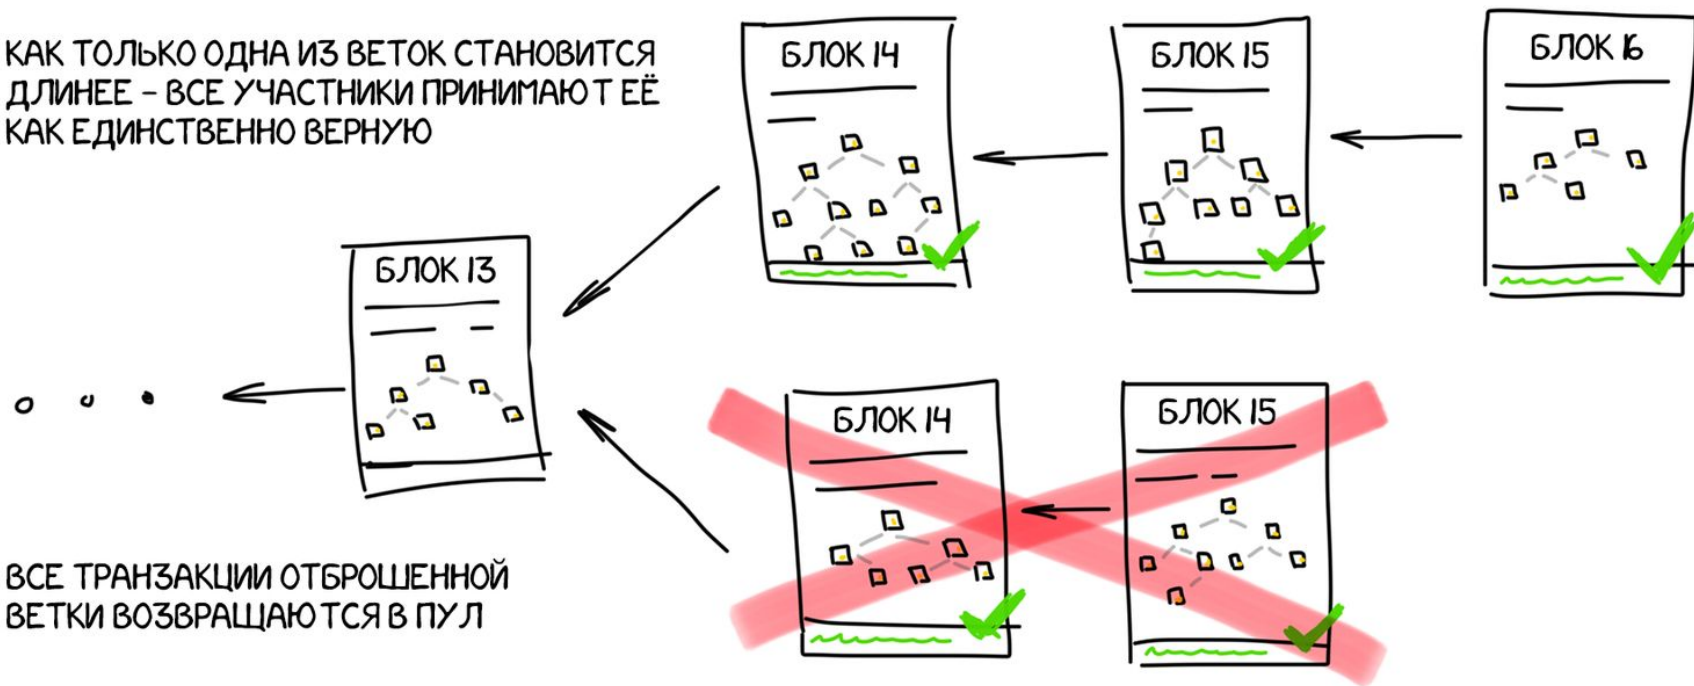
КАК ТОЛЬКО ОДНА ИЗ ВЕТОК СТАНОВИТСЯ ДЛИНЕЕ – ВСЕ УЧАСТНИКИ ПРИНИМАЮТ ЕЁ КАК ЕДИНСТВЕННО ВЕРНУЮ

БЛОК 14

БЛОК 15

БЛОК 16

БЛОК 13

БЛОК 14

БЛОК 15

ВСЕ ТРАНЗАКЦИИ ОТБРОШЕННОЙ ВЕТКИ ВОЗВРАЩАЮТСЯ В ПУЛ